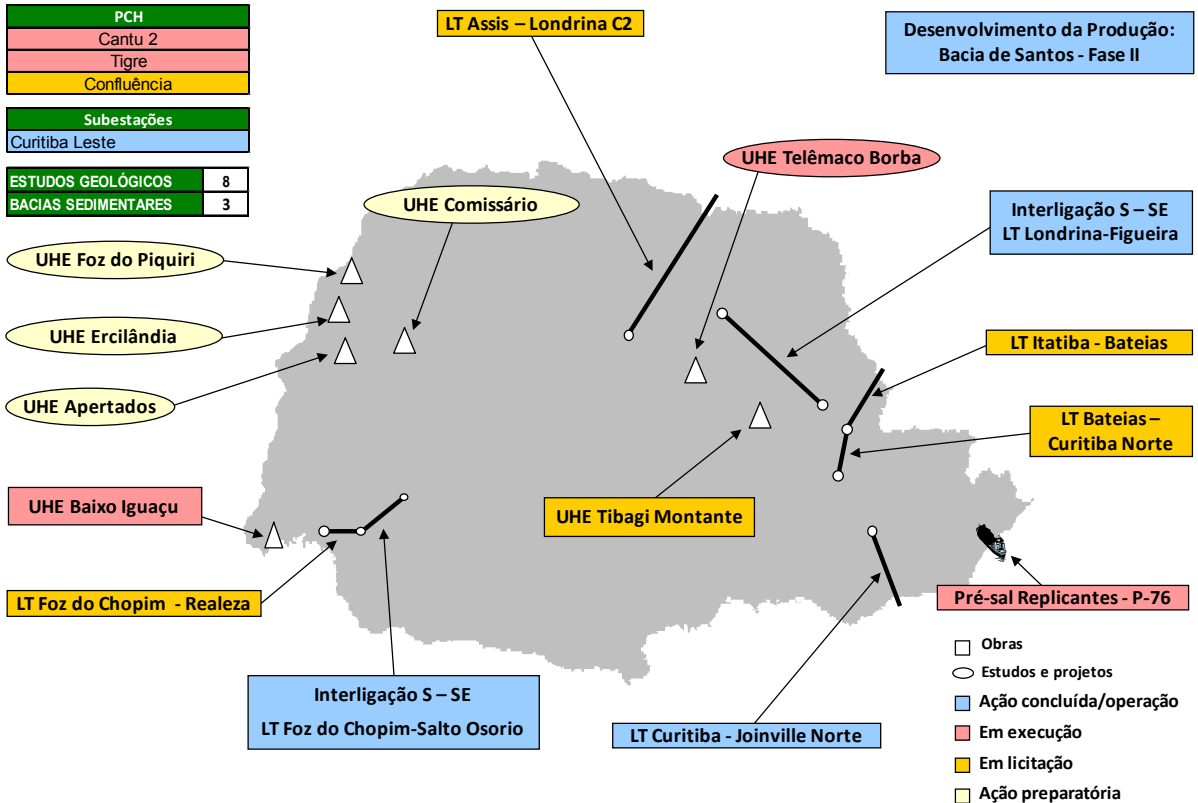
| PCH |
|---|
| Cantu 2 |
| Tigre |
| Confluência |

| Subestações |
|---|
| Curitiba Leste |

| ESTUDOS GEOLÓGICOS | 8 |
|---|---|
| BACIAS SEDIMENTARES | 3 |

LT Assis – Londrina C2

Desenvolvimento da Produção: Bacia de Santos - Fase II

UHE Telêmaco Borba

UHE Comissário

Interligação S – SE LT Londrina-Figueira

UHE Foz do Piquiri

UHE Ercilândia

LT Itatiba - Bateias

UHE Apertados

LT Bateias – Curitiba Norte

UHE Baixo Iguaçu

UHE Tibagi Montante

LT Foz do Chopim - Realeza

Pré-sal Replicantes - P-76

Obras

Estudos e projetos

Ação concluída/operação

Em execução

Interligação S – SE

LT Foz do Chopim-Salto Osorio

LT Curitiba - Joinville Norte

Em licitação

Ação preparatória